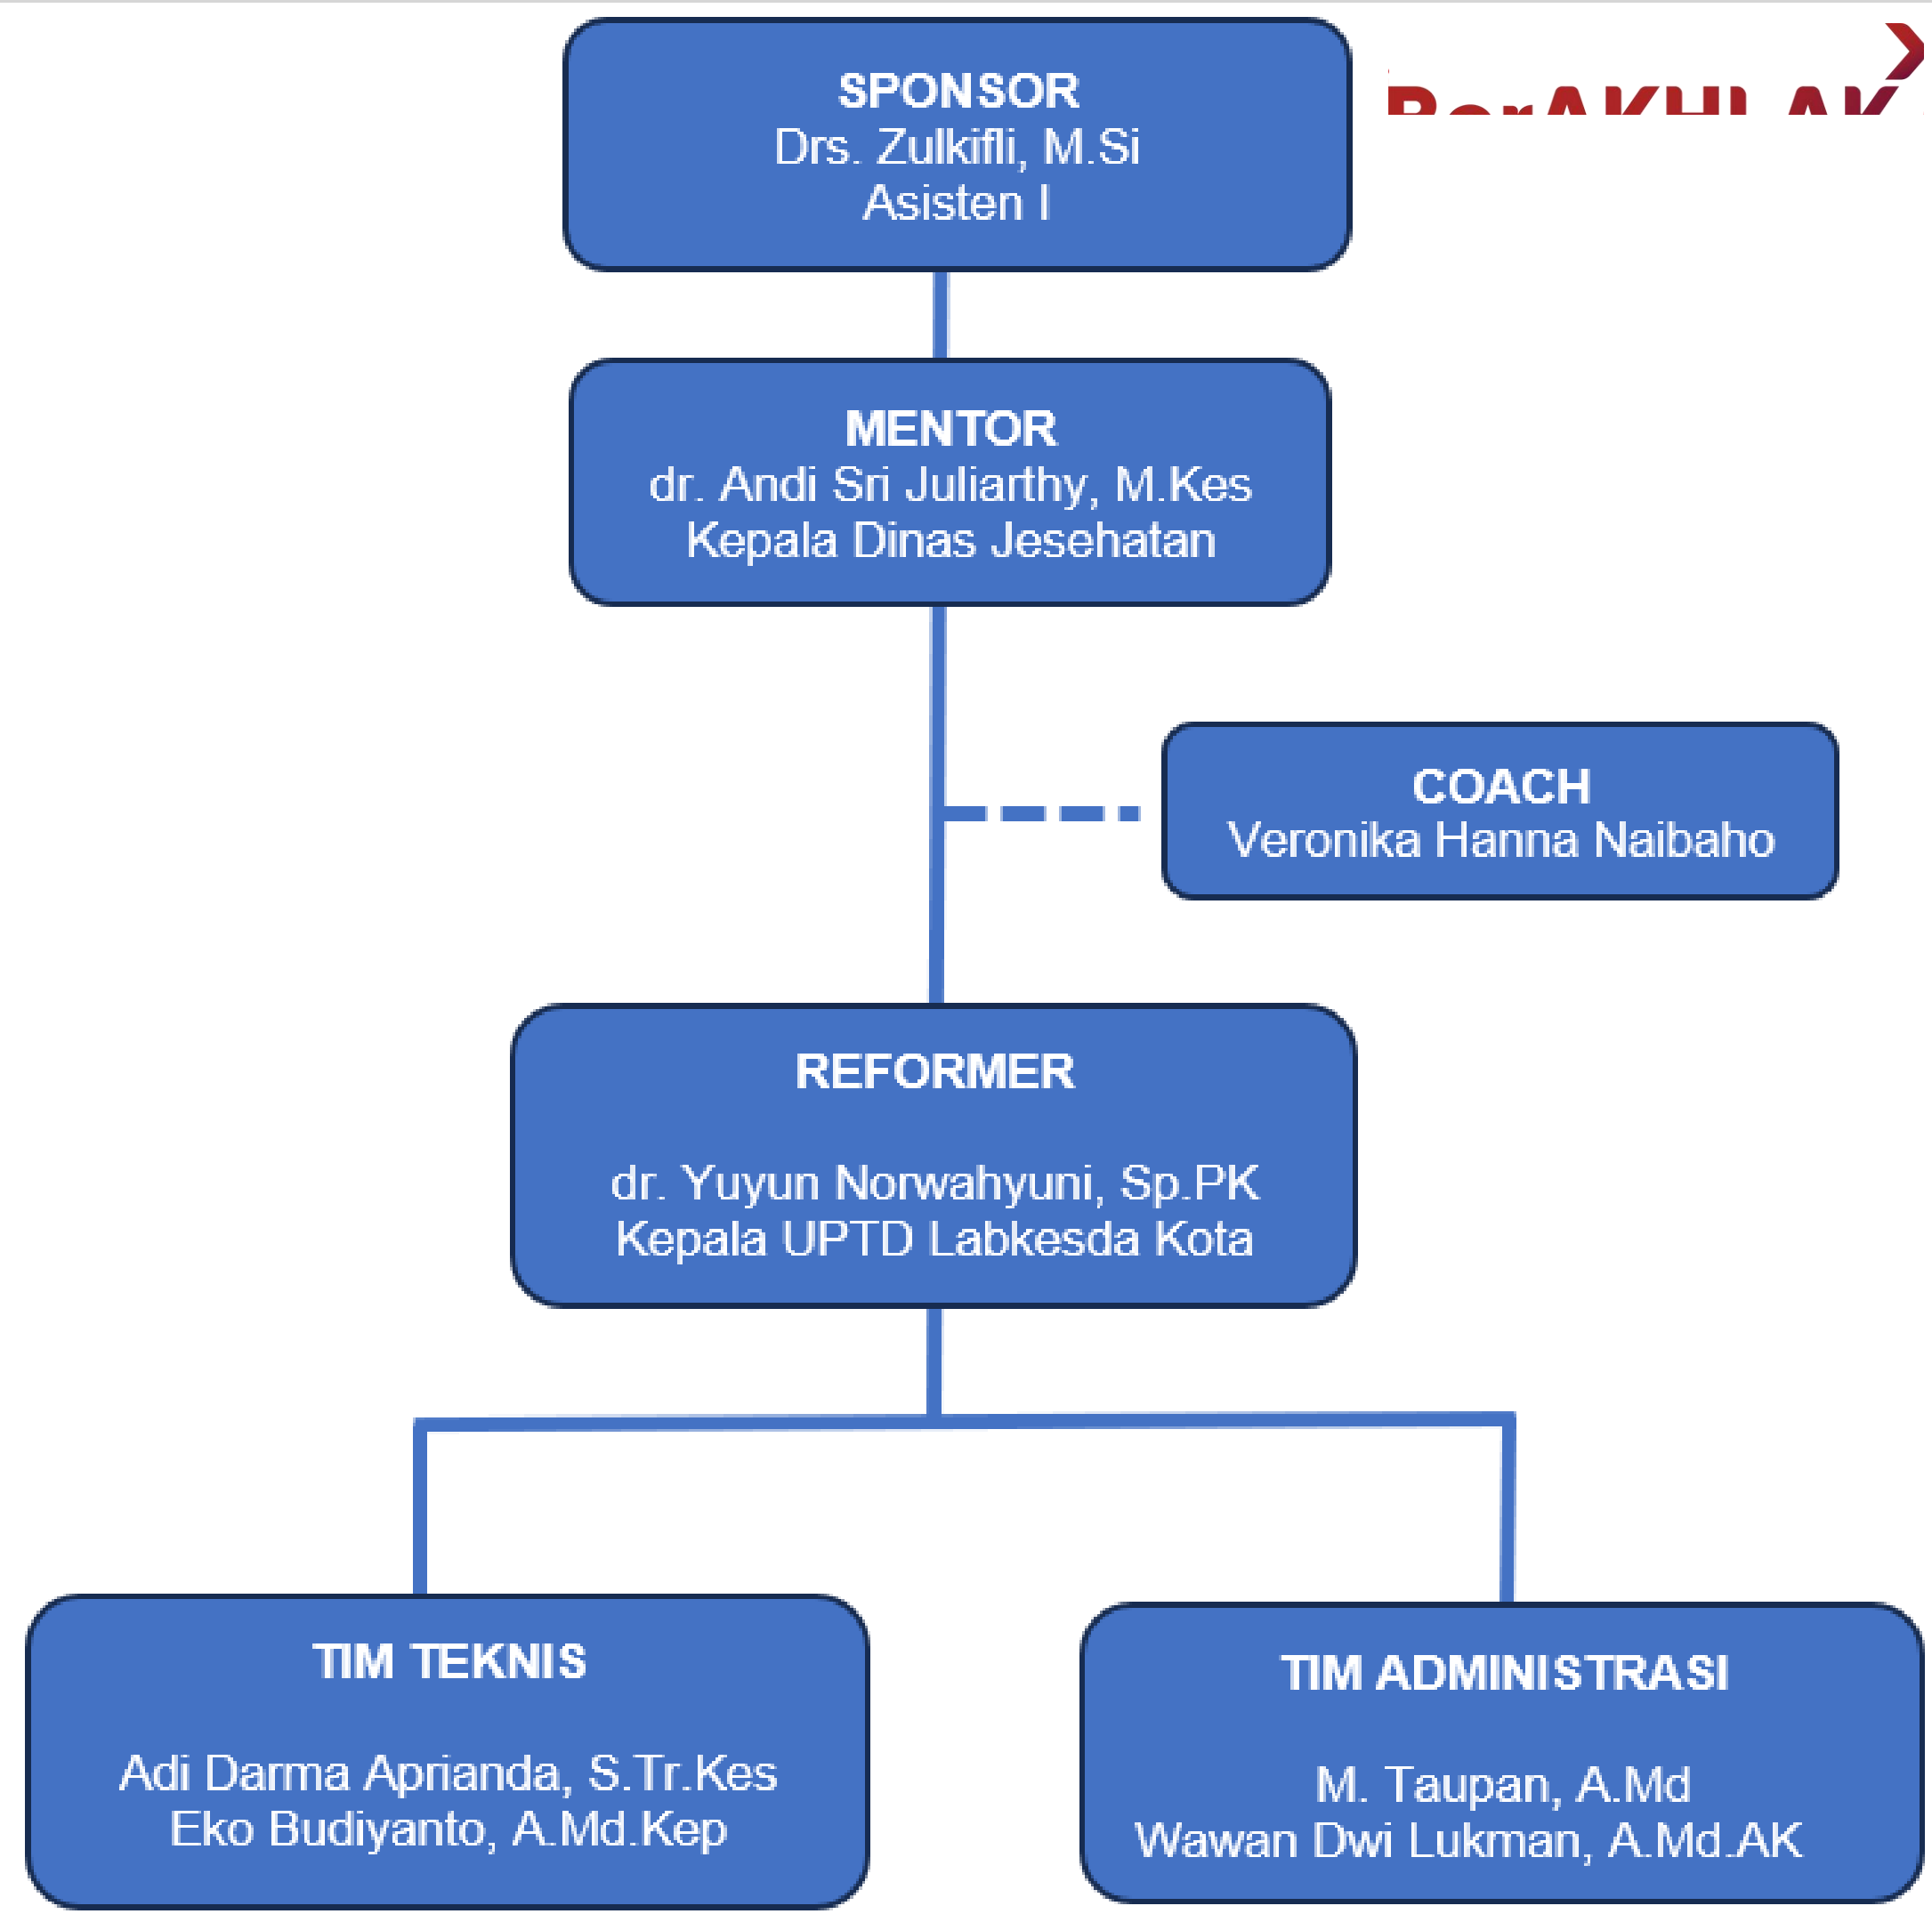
SPONSOR
Drs. Zulkifli, M.Si
Asisten I

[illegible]

MENTOR
dr. Andi Sri Juliarthy, M.Kes
Kepala Dinas Jesehatan

COACH
Veronika Hanna Naibaho

REFORMER

dr. Yuyun Norwahyuni, Sp.PK
Kepala UPTD Labkesda Kota

TIM TEKNIS

Adi Darma Aprianda, S.Tr.Kes
Eko Budiyanto, A.Md.Kep

TIM ADMINISTRASI

M. Taupan, A.Md
Wawan Dwi Lukman, A.Md.AK